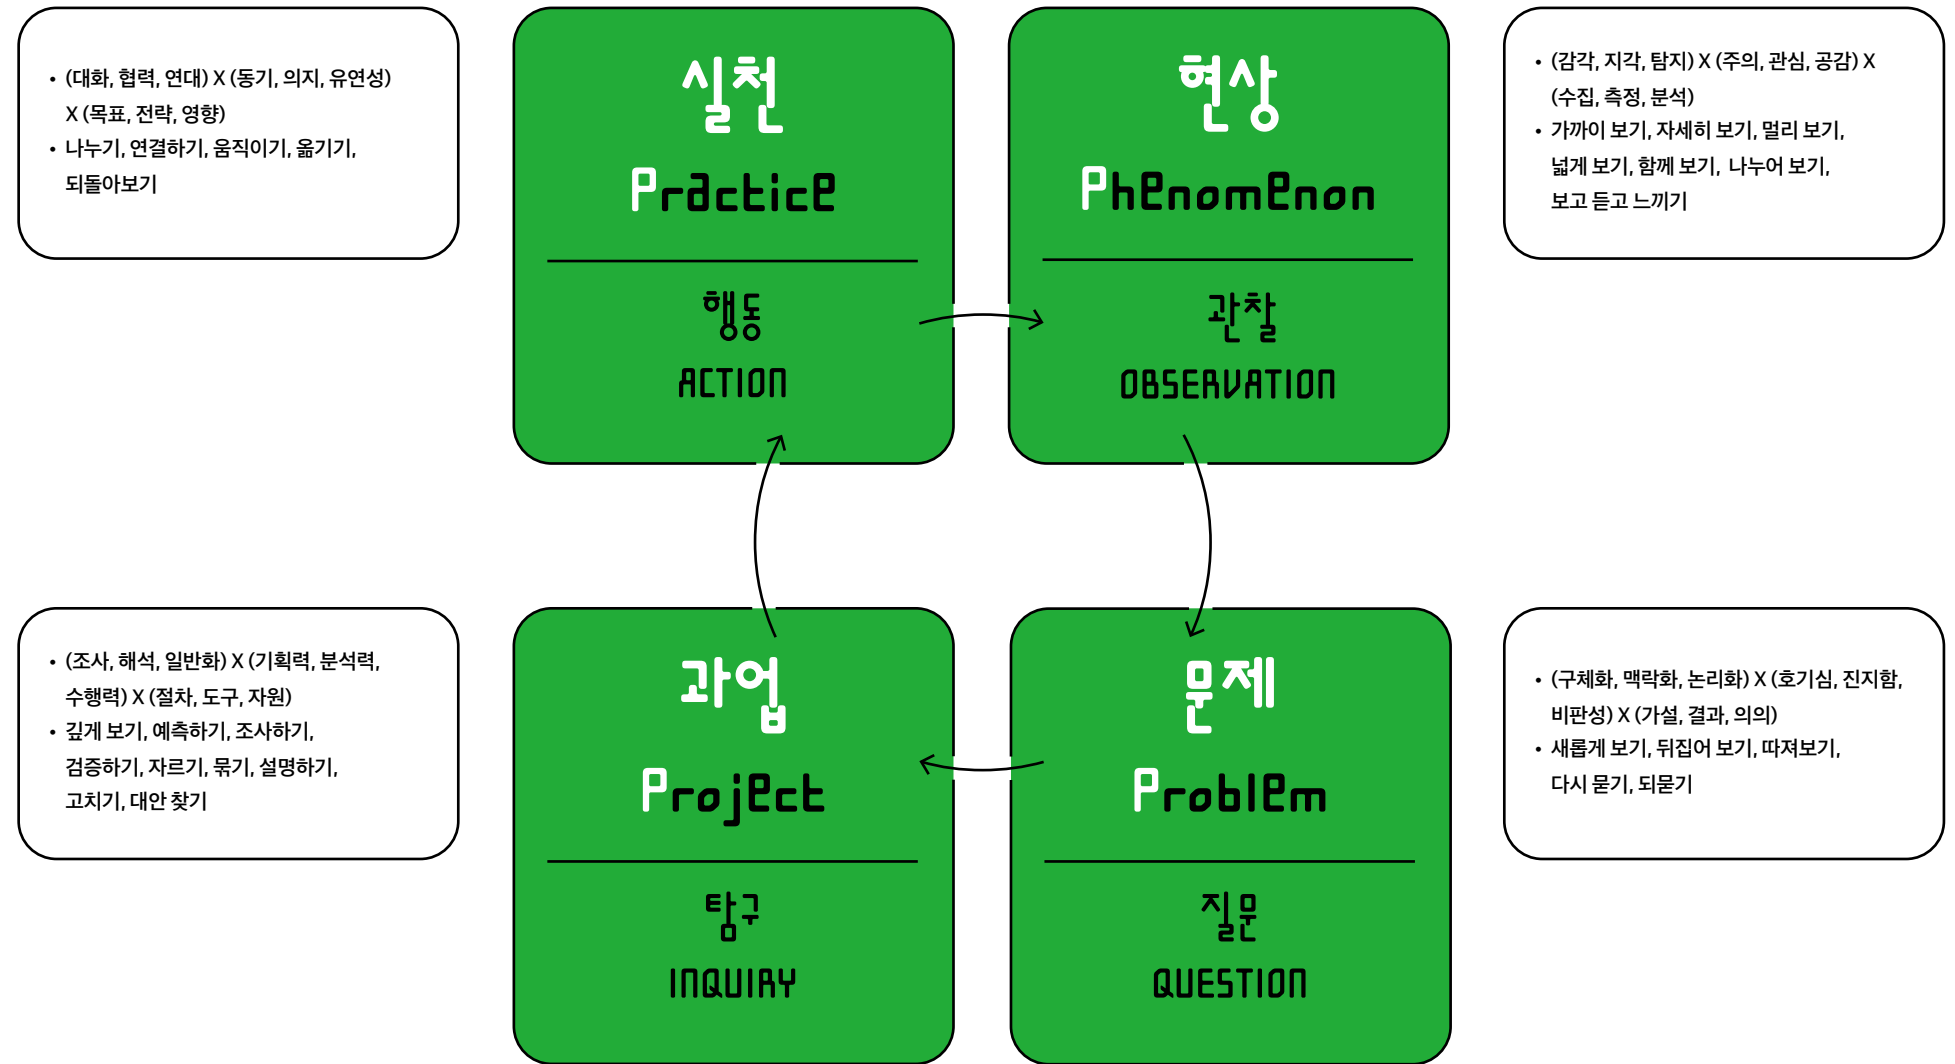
• (대화, 협력, 연대) X (동기, 의지, 유연성) X (목표, 전략, 영향)
• 나누기, 연결하기, 움직이기, 옮기기, 되돌아보기

실천
Practice
행동
ACTION

현상
Phenomenon
관찰
OBSERVATION

• (감각, 지각, 탐지) X (주의, 관심, 공감) X (수집, 측정, 분석)
• 가까이 보기, 자세히 보기, 멀리 보기, 넓게 보기, 함께 보기, 나누어 보기, 보고 듣고 느끼기

• (조사, 해석, 일반화) X (기획력, 분석력, 수행력) X (절차, 도구, 자원)
• 깊게 보기, 예측하기, 조사하기, 검증하기, 자르기, 묶기, 설명하기, 고치기, 대안 찾기

과업
Project
탐구
INQUIRY

문제
Problem
질문
QUESTION

• (구체화, 맥락화, 논리화) X (호기심, 진지함, 비판성) X (가설, 결과, 의의)
• 새롭게 보기, 뒤집어 보기, 따져보기, 다시 묻기, 되묻기